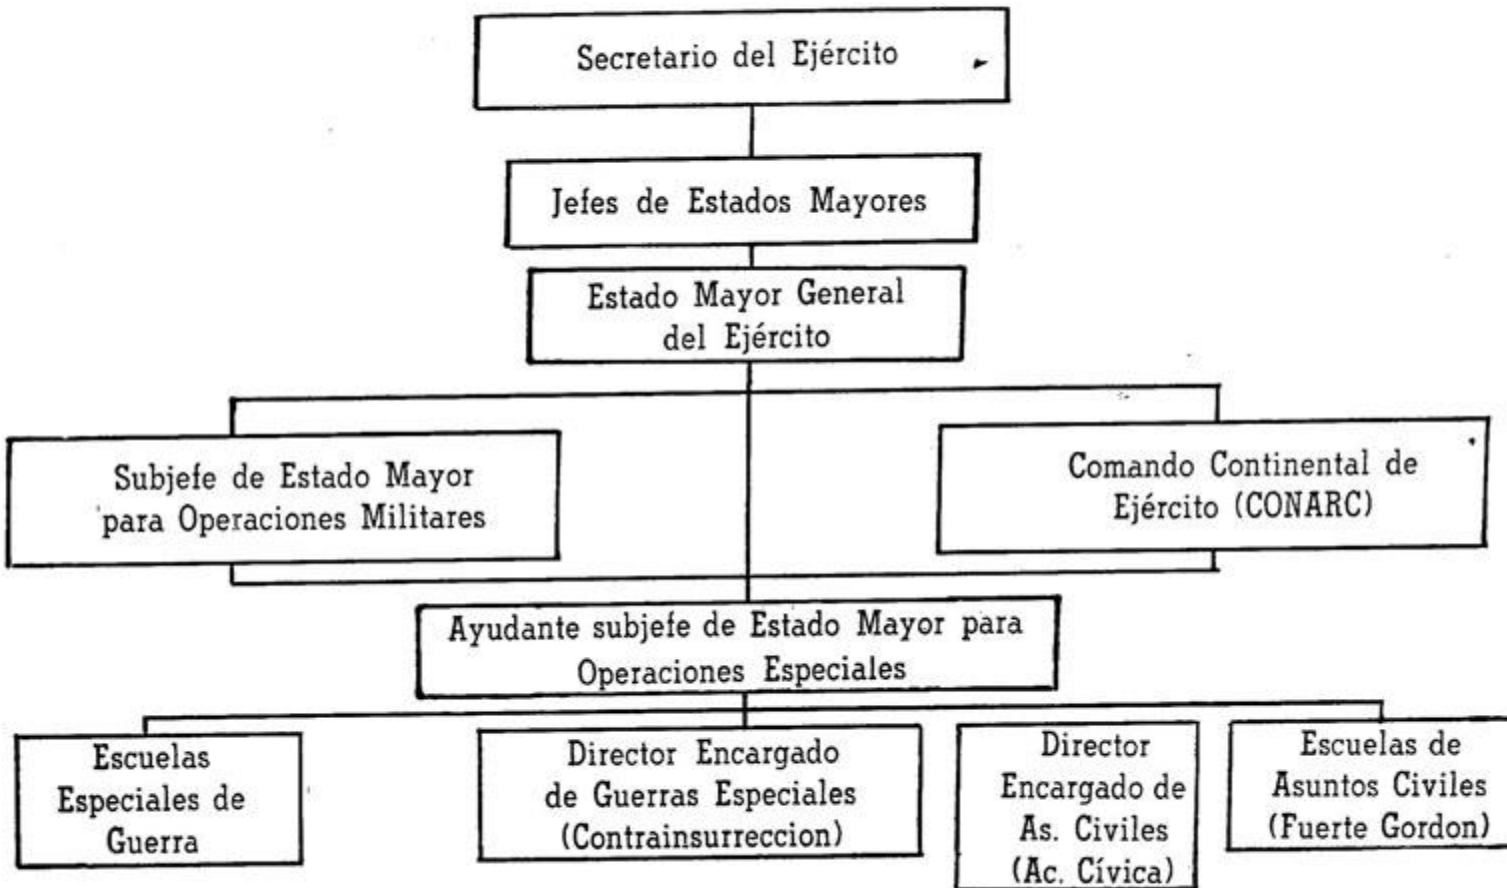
Secretario del Ejército

Jefes de Estados Mayores

Estado Mayor General del Ejército

Subjefe de Estado Mayor para Operaciones Militares

Comando Continental de Ejército (CONARC)

Ayudante subjefe de Estado Mayor para Operaciones Especiales

Escuelas Especiales de Guerra

Director Encargado de Guerras Especiales (Contrainsurreccion)

Director Encargado de As. Civiles (Ac. Cívica)

Escuelas de Asuntos Civiles (Fuerte Gordon)